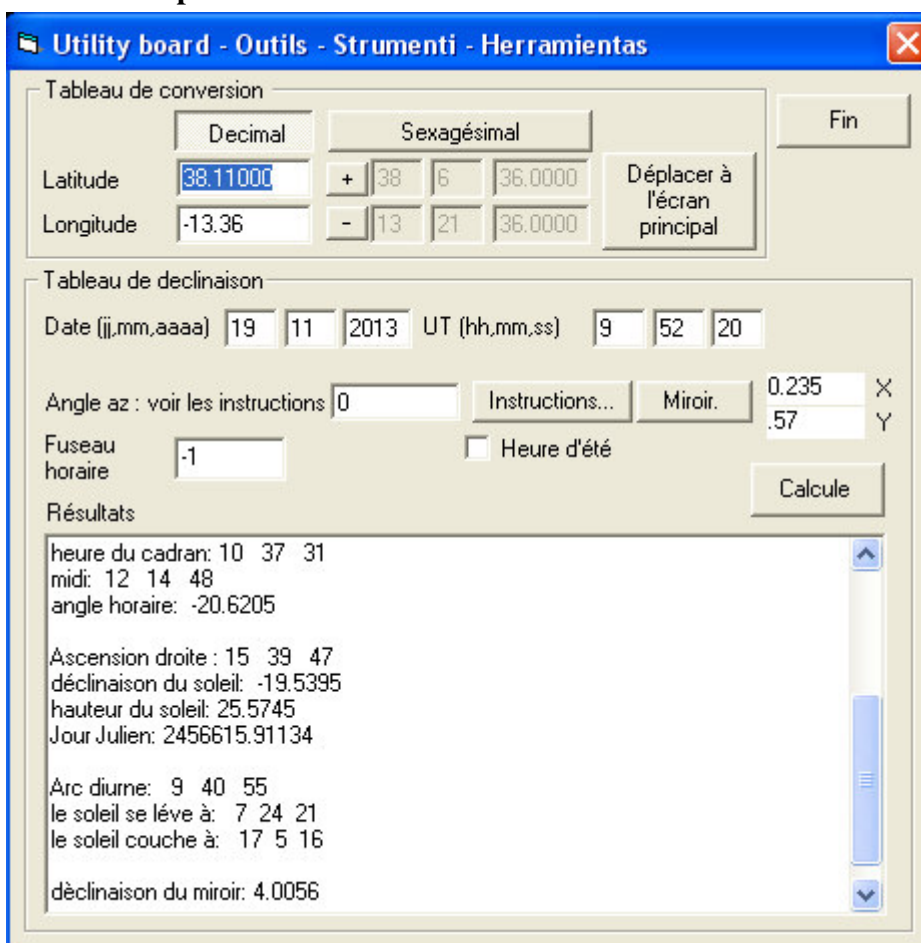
Utility board - Outils - Strumenti - Herramientas

Tableau de conversion

Decimal

Sexagésimal

Fin

Latitude 38.11000 + 38 6 36.0000

Longitude -13.36 - 13 21 36.0000

Déplacer à l'écran principal

Tableau de declinaison

Date (jj,mm,aaaa) 19 11 2013 UT (hh,mm,ss) 9 52 20

Angle az : voir les instructions 0

Instructions...

Miroir.

0.235 X
.57 Y

Fuseau horaire -1

Heure d'été

Calcule

Résultats

heure du cadran: 10 37 31
midi: 12 14 48
angle horaire: -20.6205

Ascension droite : 15 39 47
déclinaison du soleil: -19.5395
hauteur du soleil: 25.5745
Jour Julien: 2456615.91134

Arc diurne: 9 40 55
le soleil se léve à: 7 24 21
le soleil couche à: 17 5 16

dèclinaison du miroir: 4.0056